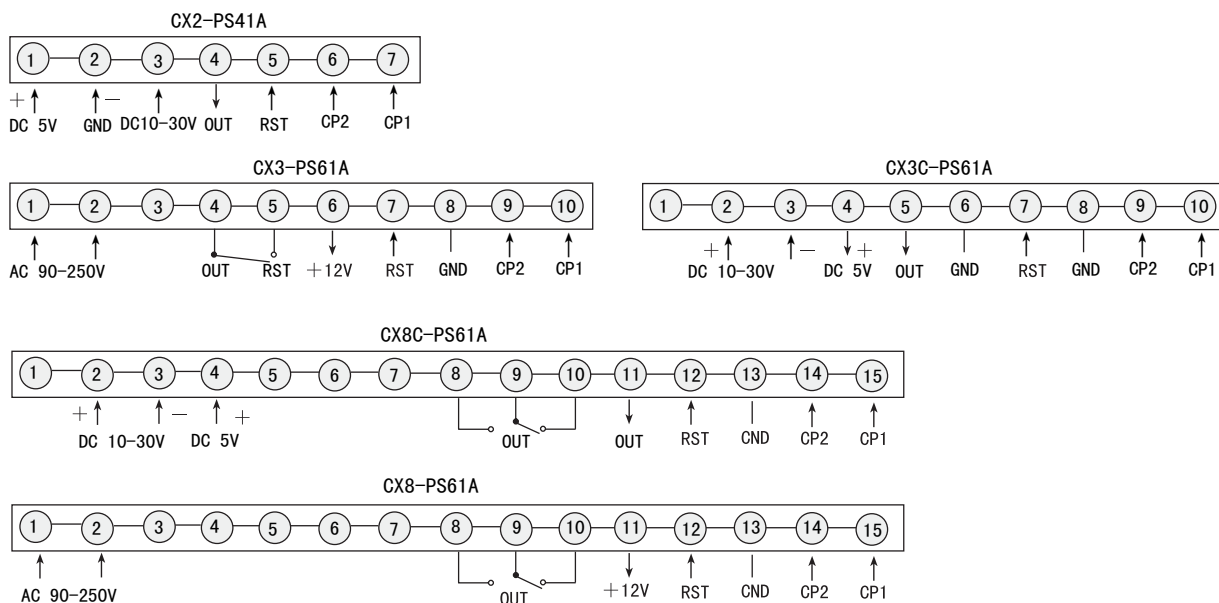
CX2-PS41A

1 2 3 4 5 6 7

+ DC 5V
GND −
DC10-30V
OUT
RST
CP2
CP1

CX3-PS61A

1 2 3 4 5 6 7 8 9 10

AC 90-250V
OUT
RST
+12V
RST
GND
CP2
CP1

CX3C-PS61A

1 2 3 4 5 6 7 8 9 10

+ DC 10-30V
−
DC 5V +
OUT
GND
RST
GND
CP2
CP1

CX8C-PS61A

1 2 3 4 5 6 7 8 9 10 11 12 13 14 15

+ DC 10-30V
− DC 5V +
OUT
OUT
RST
CND
CP2
CP1

CX8-PS61A

1 2 3 4 5 6 7 8 9 10 11 12 13 14 15

AC 90-250V
OUT
+12V
RST
CND
CP2
CP1